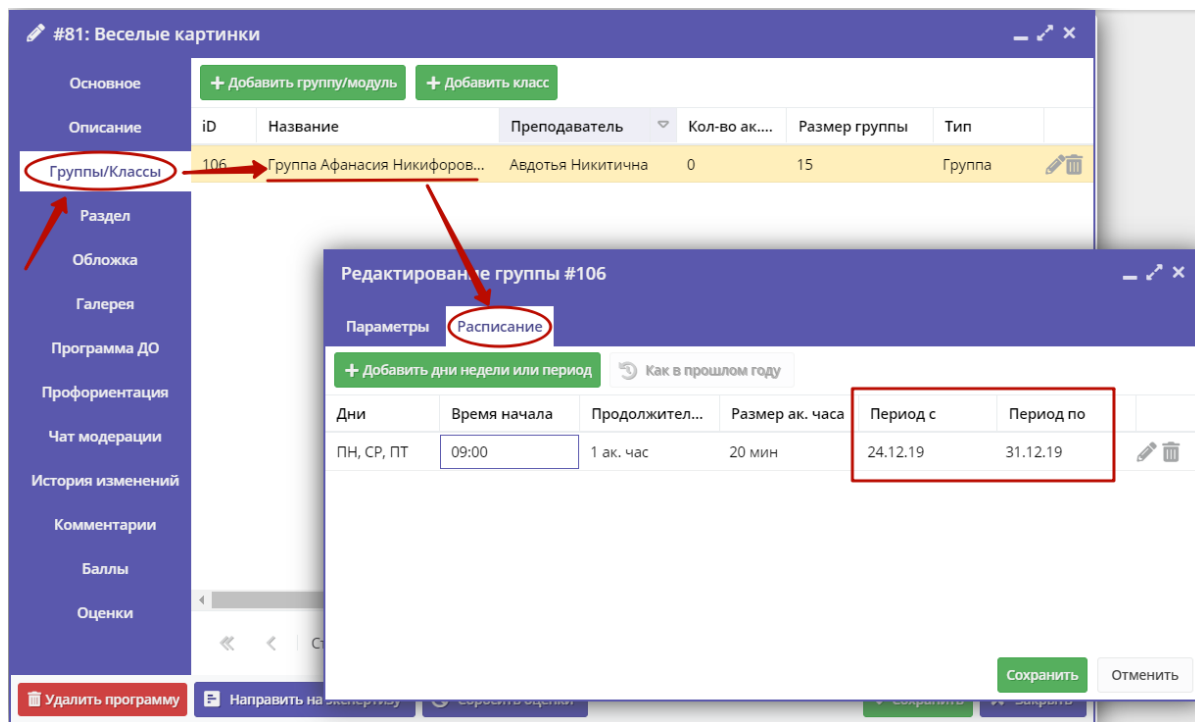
#81: Веселые картинки

Основное
Описание
Группы/Классы
Раздел
Обложка
Галерея
Программа ДО
Профориентация
Чат модерации
История изменений
Комментарии
Баллы
Оценки

+ Добавить группу/модуль
+ Добавить класс

| iD | Название | Преподаватель | Кол-во ак... | Размер группы | Тип |
|---|---|---|---|---|---|
| 106 | Группа Афанасия Никифоров... | Авдотья Никитична | 0 | 15 | Группа |

Ст

Удалить программу
Направить на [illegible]
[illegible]
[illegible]
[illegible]

Редактирование группы #106

Параметры
Расписание

+ Добавить дни недели или период
Как в прошлом году

| Дни | Время начала | Продолжител... | Размер ак. часа | Период с | Период по |
|---|---|---|---|---|---|
| ПН, СР, ПТ | 09:00 | 1 ак. час | 20 мин | 24.12.19 | 31.12.19 |

Сохранить
Отменить